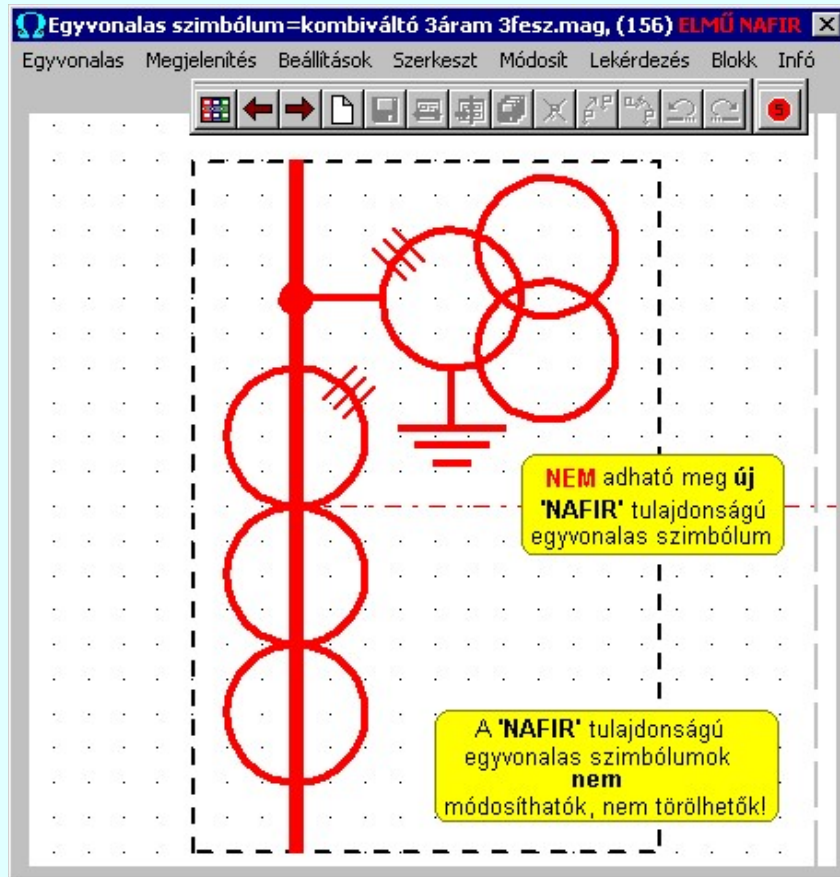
Ω Egyvonalas szimbólum=kombiváltó 3áram 3fesz.mag, (156) ELMŰ NAFIR

Egyvonalas Megjelenítés Beállítások Szerkeszt Módosít Lekérdezés Blokk Infó

NEM adható meg új 'NAFIR' tulajdonságú egyvonalas szimbólum

A 'NAFIR' tulajdonságú egyvonalas szimbólumok nem módosíthatók, nem törölhetők!